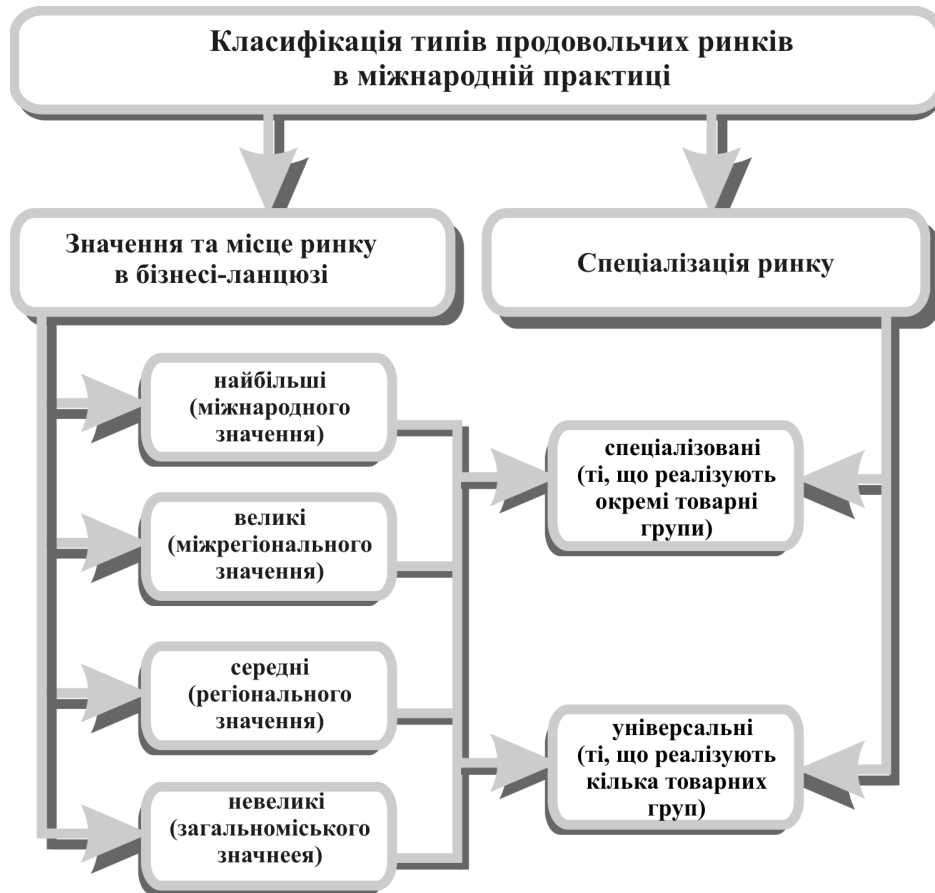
Класифікація типів продовольчих ринків в міжнародній практиці

Значення та місце ринку в бізнесі-ланцюзі

Спеціалізація ринку

найбільші (міжнародного значення)

великі (міжрегіонального значення)

середні (регіонального значення)

невеликі (загальноміського значнеея)

спеціалізовані (ті, що реалізують окремі товарні групи)

універсальні (ті, що реалізують кілька товарних груп)